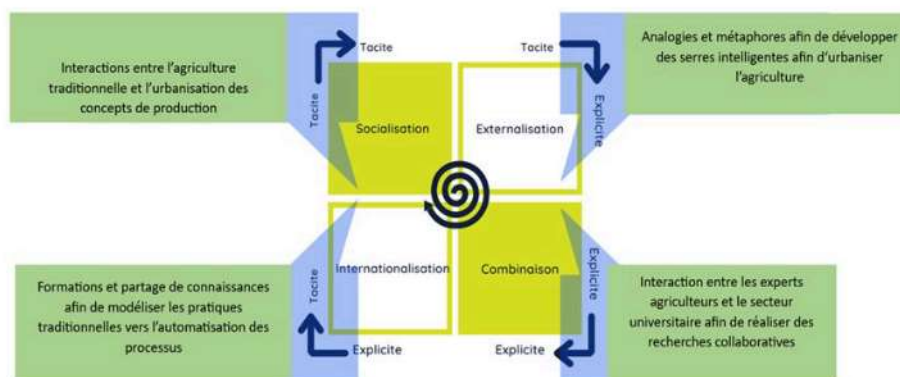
Interactions entre l'agriculture traditionnelle et l'urbanisation des concepts de production

Tacite

Tacite

Socialisation

Tacite

Externalisation

Explicite

Analogies et métaphores afin de développer des serres intelligentes afin d'urbaniser l'agriculture

Formations et partage de connaissances afin de modéliser les pratiques traditionnelles vers l'automatisation des processus

Tacite

Internationalisation

Explicite

Combinaison

Explicite

Explicite

Interaction entre les experts agriculteurs et le secteur universitaire afin de réaliser des recherches collaboratives